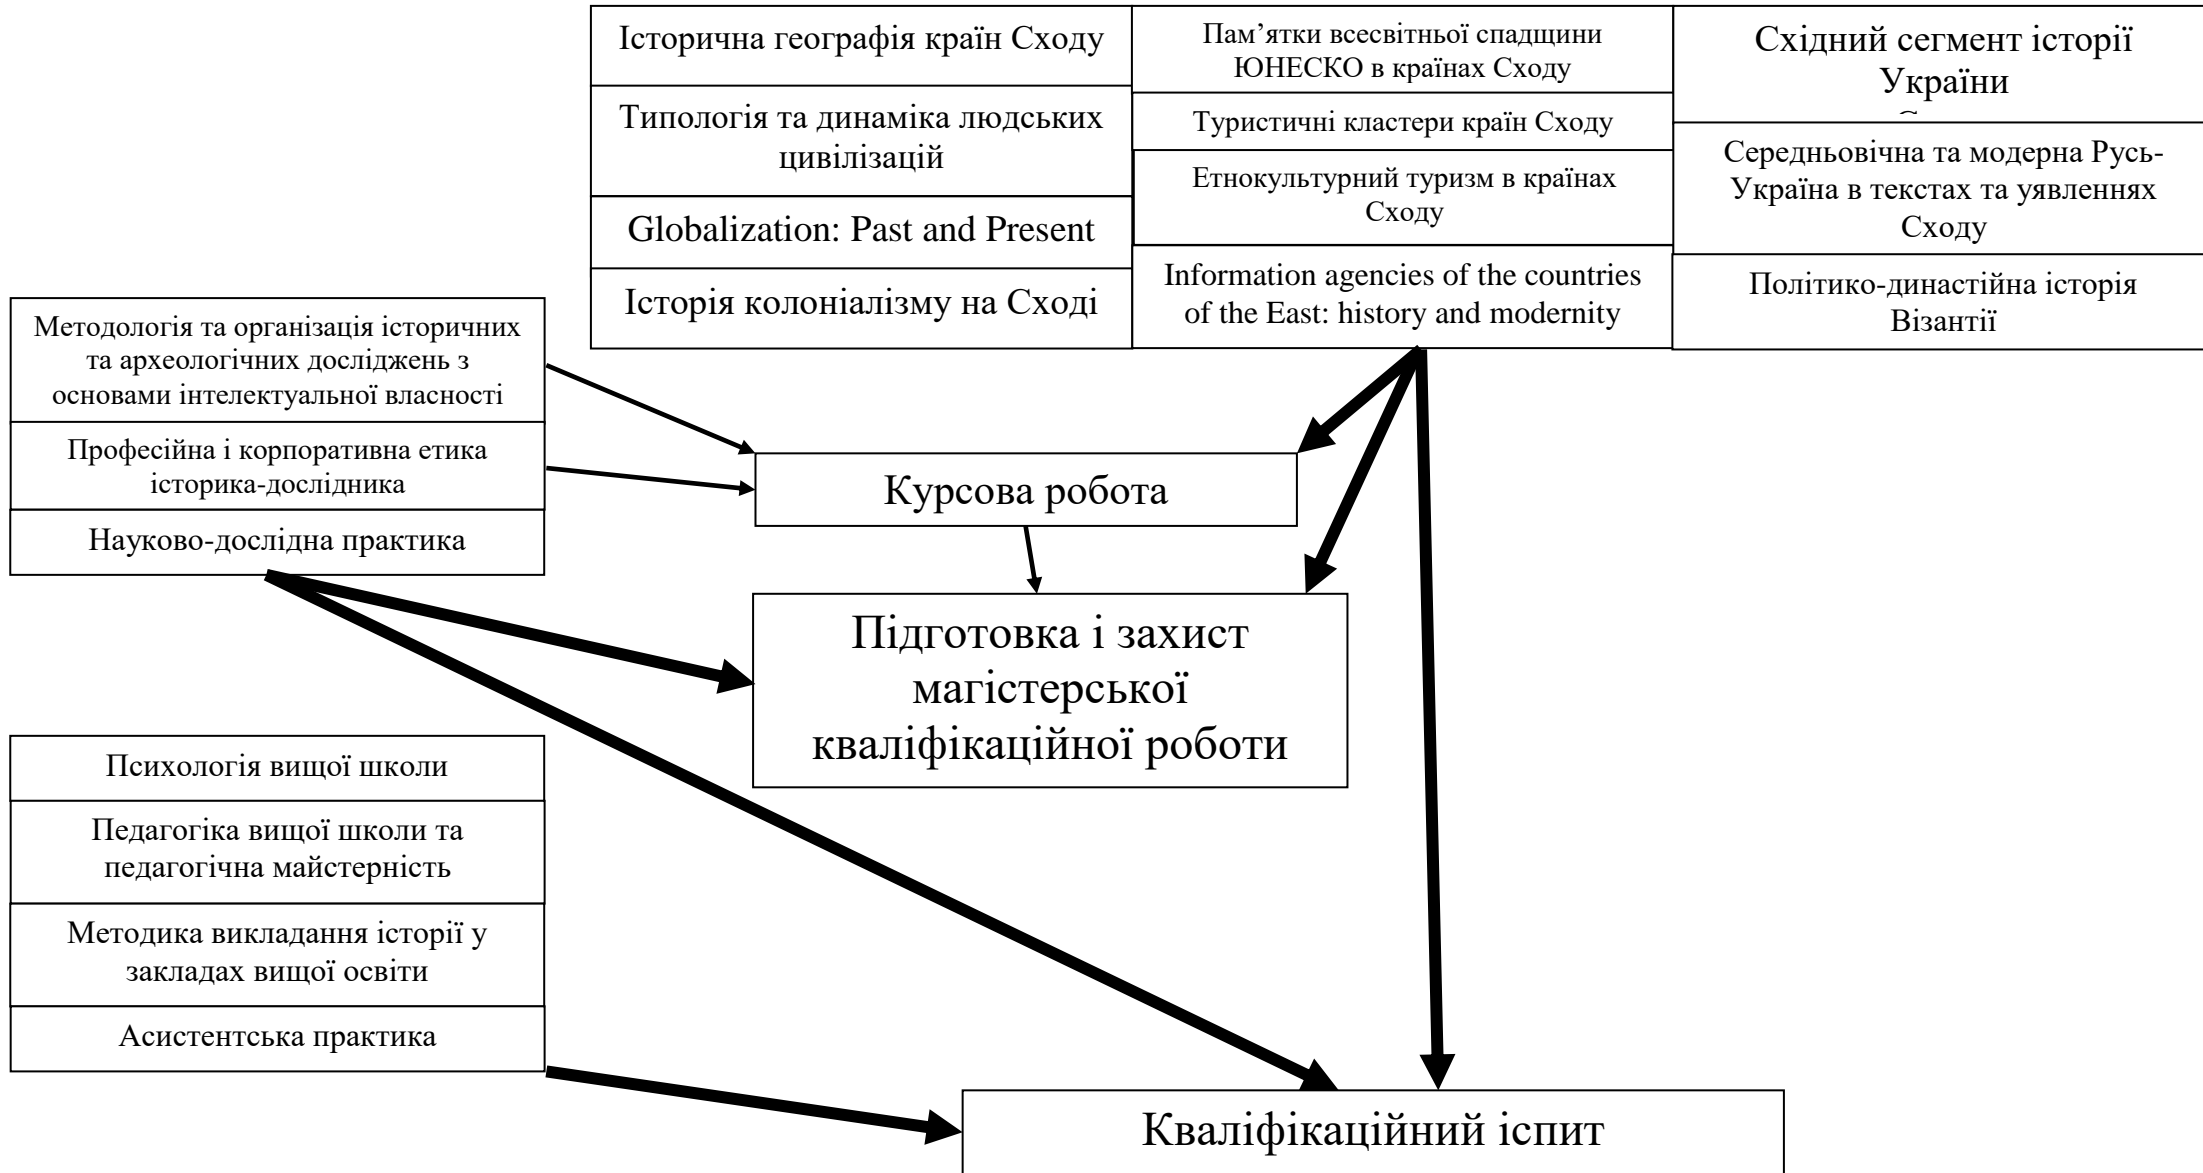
Історична географія країн Сходу

Типологія та динаміка людських цивілізацій

Globalization: Past and Present

Історія колоніалізму на Сході

Пам'ятки всесвітньої спадщини ЮНЕСКО в країнах Сходу

Туристичні кластери країн Сходу

Етнокультурний туризм в країнах Сходу

Information agencies of the countries of the East: history and modernity

Східний сегмент історії України

Середньовічна та модерна Русь-Україна в текстах та уявленнях Сходу

Політико-династійна історія Візантії

Методологія та організація історичних та археологічних досліджень з основами інтелектуальної власності

Професійна і корпоративна етика історика-дослідника

Науково-дослідна практика

Курсова робота

Підготовка і захист магістерської кваліфікаційної роботи

Психологія вищої школи

Педагогіка вищої школи та педагогічна майстерність

Методика викладання історії у закладах вищої освіти

Асистентська практика

Кваліфікаційний іспит